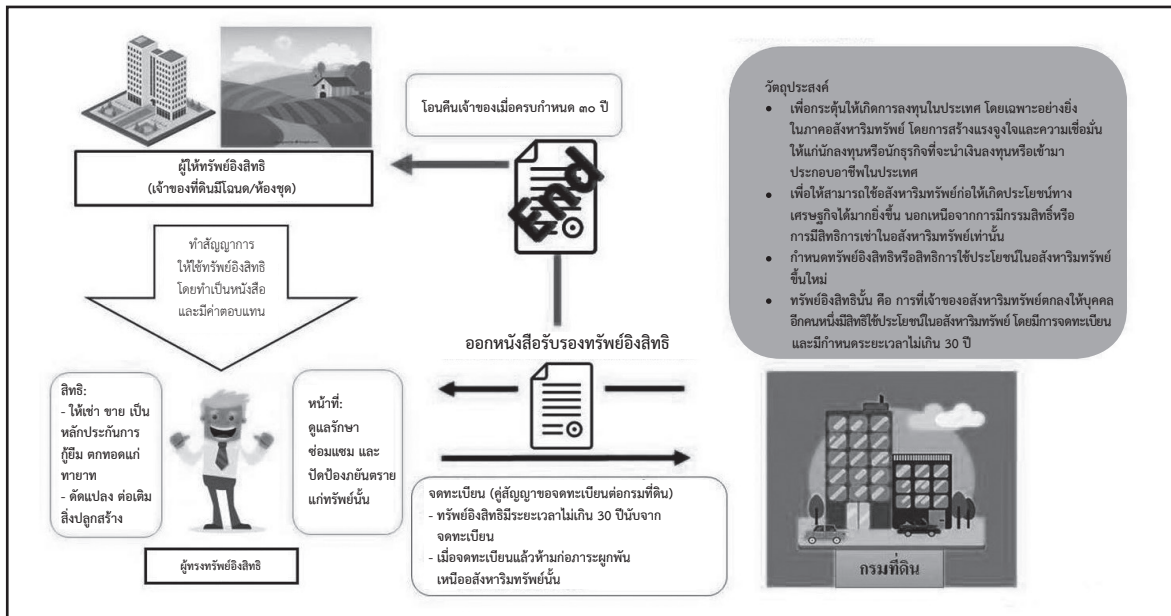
ผู้ให้ทรัพย์อิงสิทธิ
(เจ้าของที่ดินมีโฉนด/ห้องชุด)

โอนคืนเจ้าของเมื่อครบกำหนด ๓๐ ปี

End

ทำสัญญาการให้ใช้ทรัพย์อิงสิทธิ โดยทำเป็นหนังสือ และมีค่าตอบแทน

ออกหนังสือรับรองทรัพย์อิงสิทธิ

สิทธิ:
- ให้เช่า ขาย เป็นหลักประกันการกู้ยืม ตกทอดแก่ทายาท
- ดัดแปลง ต่อเติม สิ่งปลูกสร้าง

หน้าที่:
ดูแลรักษา ซ่อมแซม และปัดป้องภยันตรายแก่ทรัพย์นั้น

ผู้ทรงทรัพย์อิงสิทธิ

จดทะเบียน (คู่สัญญาขอจดทะเบียนต่อกรมที่ดิน)
- ทรัพย์อิงสิทธิมีระยะเวลาไม่เกิน 30 ปีนับจากจดทะเบียน
- เมื่อจดทะเบียนแล้วห้ามก่อภาระผูกพันเหนืออสังหาริมทรัพย์นั้น

วัตถุประสงค์
- เพื่อกระตุ้นให้เกิดการลงทุนในประเทศ โดยเฉพาะอย่างยิ่งในภาคอสังหาริมทรัพย์ โดยการสร้างแรงจูงใจและความเชื่อมั่นให้แก่นักลงทุนหรือนักธุรกิจที่จะนำเงินลงทุนหรือเข้ามาประกอบอาชีพในประเทศ
- เพื่อให้สามารถใช้อสังหาริมทรัพย์ก่อให้เกิดประโยชน์ทางเศรษฐกิจได้มากยิ่งขึ้น นอกเหนือจากการมีกรรมสิทธิ์หรือการมีสิทธิการเช่าในอสังหาริมทรัพย์เท่านั้น
- กำหนดทรัพย์อิงสิทธิหรือสิทธิการใช้ประโยชน์ในอสังหาริมทรัพย์ขึ้นใหม่
- ทรัพย์อิงสิทธินั้น คือ การที่เจ้าของอสังหาริมทรัพย์ตกลงให้บุคคลอีกคนหนึ่งมีสิทธิใช้ประโยชน์ในอสังหาริมทรัพย์ โดยมีการจดทะเบียนและมีกำหนดระยะเวลาไม่เกิน 30 ปี

กรมที่ดิน